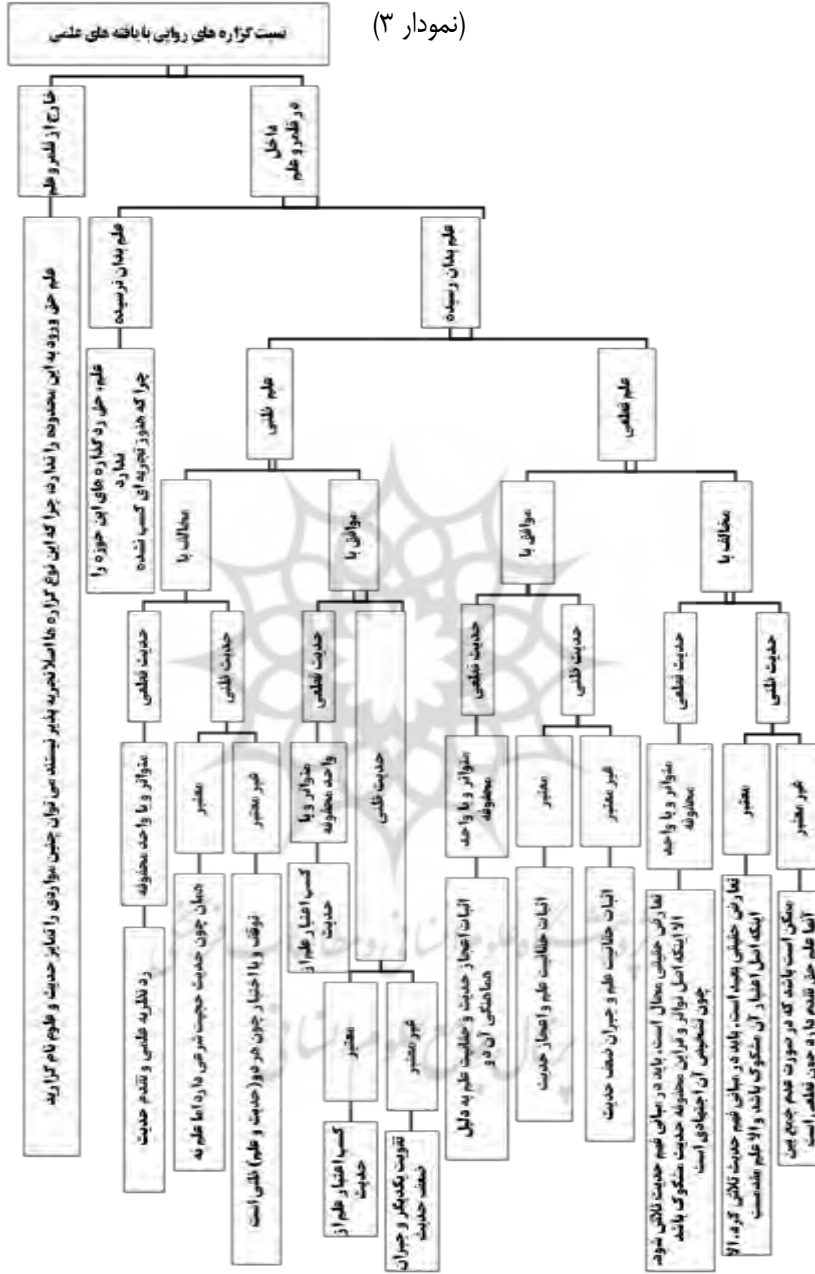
(نمودار ۳)

نسبت گزاره های روایی با یافته های علمی

خارج از قلمرو علم

علم حق ورود به این محدوده را ندارد چرا که این نوع گزاره ها اصلا تجربه پذیر نیستند نمی توان چنین مواردی را تمایز حدیث و علوم نام گذارید

داخل در قلمرو علم

علم بدان نرسیده

علم، حق رد گزاره های این حوزه را ندارد چرا که هنوز تجربه ای کسب نشده

علم بدان رسیده

علم ظنی

مخالف با

حدیث قطعی

متواتر و یا واحد محفوفه

رد نظریه علمی و تقدم حدیث

حدیث ظنی

معتبر

همان چون حدیث حجیت شرعی دارد اما علم نه

غیر معتبر

توقف و یا اختیار چون هر دو (حدیث و علم) ظنی است

موافق با

حدیث قطعی

متواتر و یا واحد محفوفه

کسب اعتبار علم از حدیث

حدیث ظنی

معتبر

کسب اعتبار علم از حدیث

غیر معتبر

تقویت یکدیگر و جبران ضعف حدیث

علم قطعی

موافق با

حدیث قطعی

متواتر و یا واحد محفوفه

اثبات اعجاز حدیث و حقانیت علم به دلیل هماهنگی آن دو

حدیث ظنی

معتبر

اثبات حقانیت علم و اعجاز حدیث

غیر معتبر

اثبات حقانیت علم و جبران ضعف حدیث

مخالف با

حدیث قطعی

متواتر و یا واحد محفوفه

تعارض حقیقی محال است، باید در مبانی فهم حدیث تلاش شود الا اینکه اصل تواتر و قراین محفوفه حدیث مشکوک باشد چون تشخیص آن اجتهادی است

حدیث ظنی

معتبر

تعارض حقیقی بعید است، باید در مبانی فهم حدیث تلاش کرد الا اینکه اصل اعتبار آن مشکوک باشد و الا علم مقدم است

غیر معتبر

ممکن است باشد که در صورت فهم جمع بین آنها علم حق تقدم دارد چون قطعی است